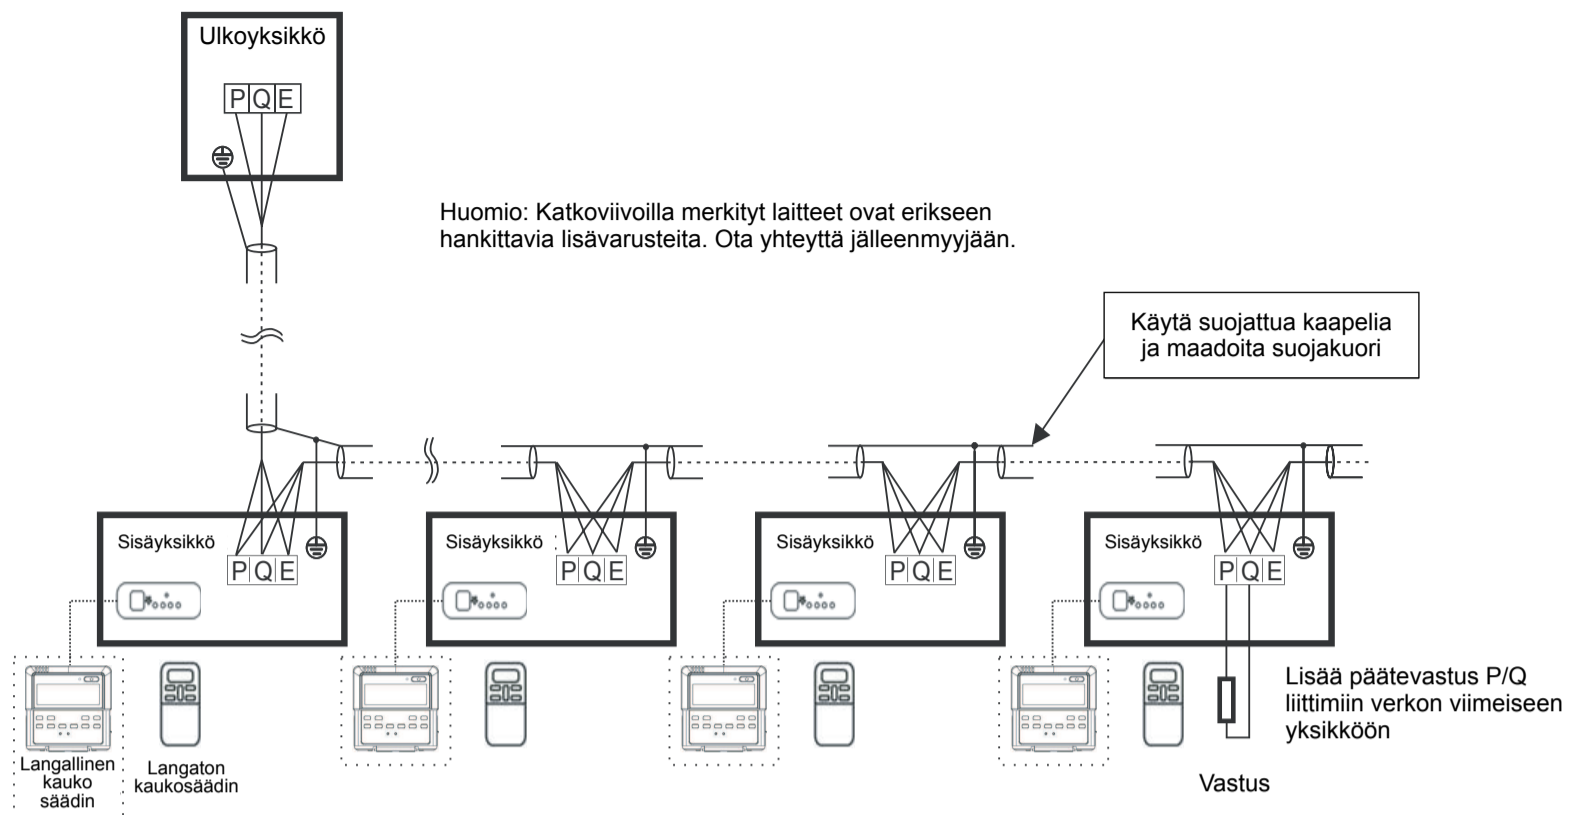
Ulkoyksikkö

P Q E

Huomio: Katkoviivoilla merkityt laitteet ovat erikseen hankittavia lisävarusteita. Ota yhteyttä jälleenmyyjään.

Käytä suojattua kaapelia ja maadoita suojakuori

Sisäyksikkö

P Q E

Sisäyksikkö

P Q E

Sisäyksikkö

P Q E

Sisäyksikkö

P Q E

Langallinen kauko säädin

Langaton kaukosäädin

Lisää päätevastus P/Q liittimiin verkon viimeiseen yksikköön

Vastus